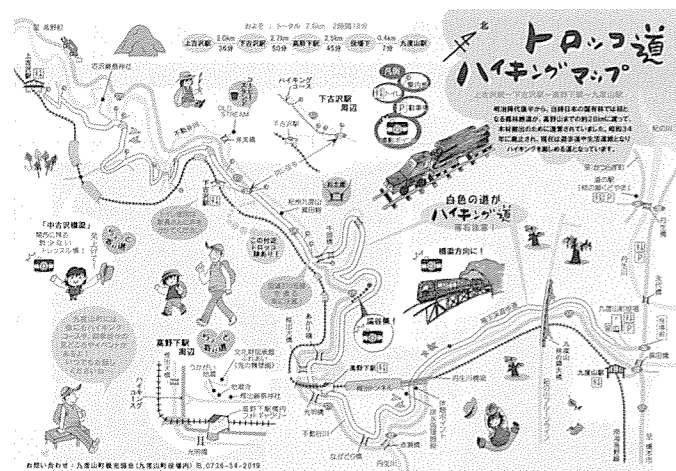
北

トロッコ道
ハイキングマップ

上古沢駅～下古沢駅～高野下駅～九度山駅

おおよそ：トータル 7.5km 2時間13分

| 上古沢駅 | 2.0km | 下古沢駅 | 2.7km | 高野下駅 | 2.5km | 段橋下 | 0.4km | 九度山駅 |
|---|---|---|---|---|---|---|---|---|
| | 36分 | | 50分 | | 45分 | | 7分 | |

明治時代後半から、当時日本の国有林では屈指となる森林鉄道が、高野山までの約20kmに渡って、木材搬出のために運営されていましたが、昭和34年に廃止され、現在は遊歩道や生活道路となりハイキングを楽しめる道になっています。

凡例
トイレ
P 駐車場

ハイキングコース

下古沢駅周辺

高野下駅周辺

「中古沢橋梁」
昭和に残る数少ないトロッコ道！

白色の道がハイキング道
落石注意！

橋梁方向に！

絶景！

高野町
丹生川
九度山駅
高野下駅
下古沢駅
上古沢駅

お問い合わせ：九度山町観光協会(九度山町役場内) TEL.0736-54-2019